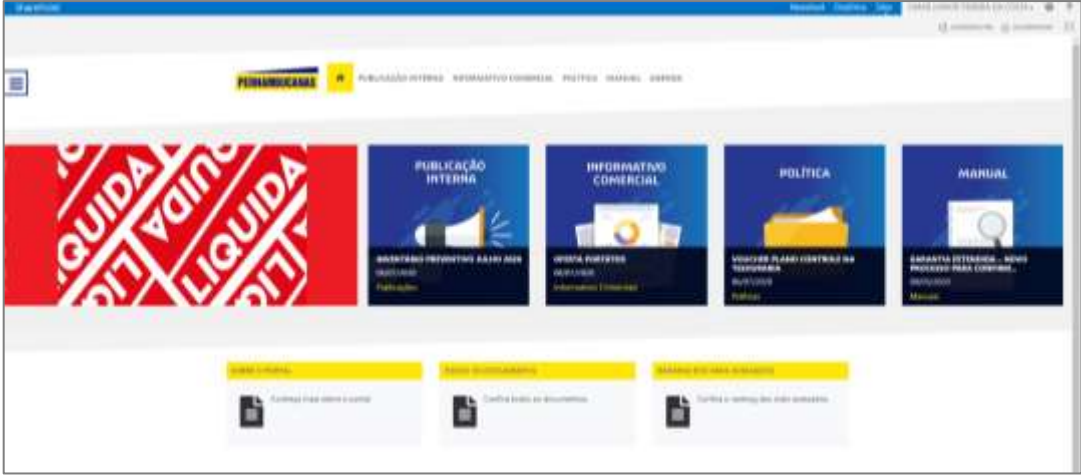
SharePoint

Newsfeed OneDrive Sites

PERNAMBUCANAS

PUBLICAÇÃO INTERNA INFORMATIVO COMERCIAL POLÍTICA MANUAL SABERS

LIQUIDA LIQUIDA LIQUIDA

PUBLICAÇÃO INTERNA

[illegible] PREVENTIVO JULHO 2020

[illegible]

Publicações

INFORMATIVO COMERCIAL

OFERTA PORTATEIS

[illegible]

Informativo Comercial

POLÍTICA

VOUCHER PLANO CONTROLE NA TESOURARIA

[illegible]

Políticas

MANUAL

GARANTIA ESTENDIDA – NOVO PROCESSO PARA CONFIRM...

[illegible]

Manuais

SOBRE O PORTAL

Conheça mais sobre o portal

TODOS OS DOCUMENTOS

Confira todos os documentos

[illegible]

Confira o ranking dos mais acessados